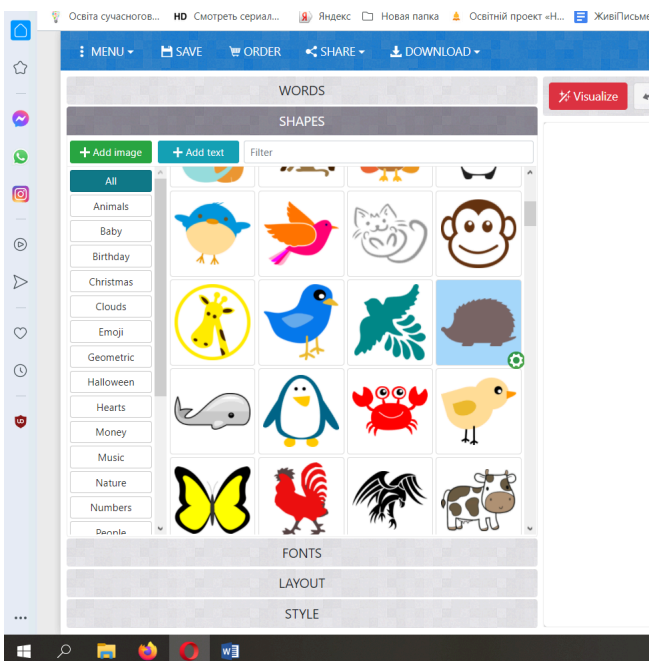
Освіта сучасногов... HD Смотреть сериал... Яндекс Новая папка Освітній проект «Н... ЖивіПисьме

MENU SAVE ORDER SHARE DOWNLOAD

WORDS

SHAPES

Add image Add text Filter

All
Animals
Baby
Birthday
Christmas
Clouds
Emoji
Geometric
Halloween
Hearts
Money
Music
Nature
Numbers
People

FONTS

LAYOUT

STYLE

Visualize